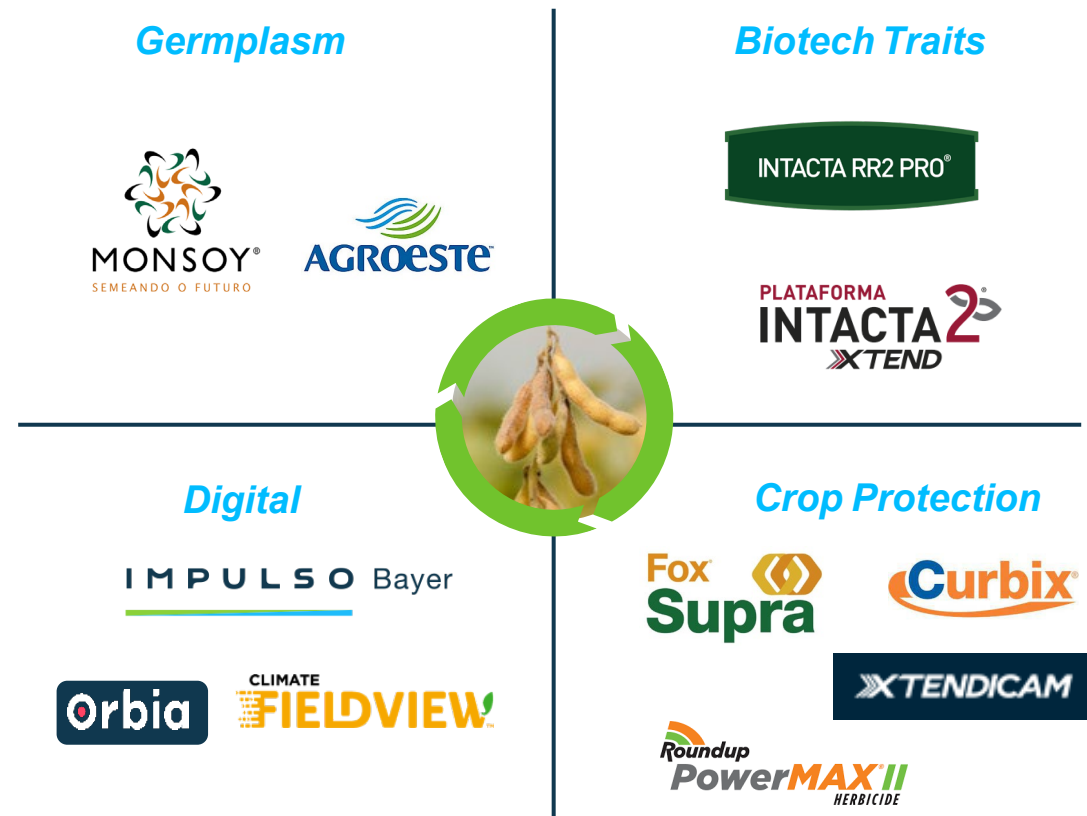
Germplasm

MONSOY®
SEMEANDO O FUTURO

AGROESTE

Biotech Traits

INTACTA RR2 PRO®

PLATAFORMA
INTACTA 2®
XTEND

Digital

IMPULSO Bayer

Orbia

CLIMATE
FIELDVIEW™

Crop Protection

Fox Supra

Curbix®

XTENDICAM

Roundup
PowerMAX® II
HERBICIDE